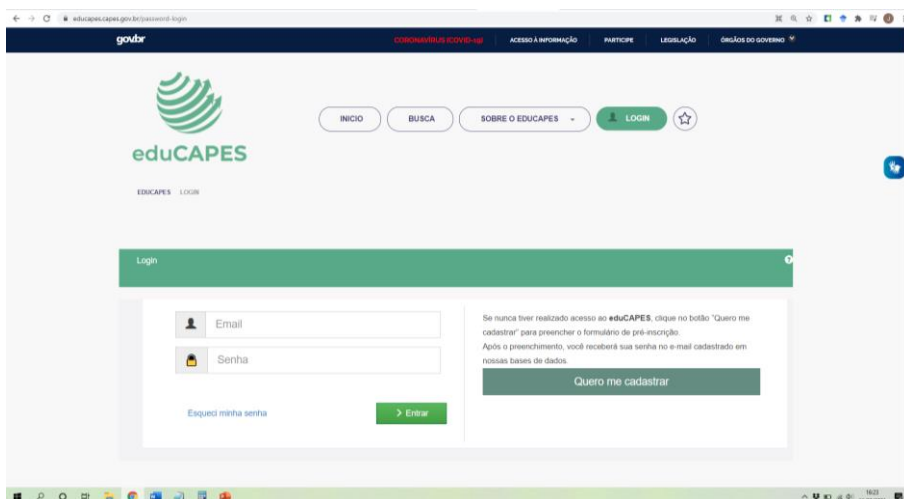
educapes.capes.gov.br/password-login

gov.br

CORONAVÍRUS (COVID-19) ACESSO À INFORMAÇÃO PARTICIPE LEGISLAÇÃO ÓRGÃOS DO GOVERNO

eduCAPES

INICIO BUSCA SOBRE O EDUCAPES LOGIN

EDUCAPES LOGIN

Login

Email

Senha

Esqueci minha senha

> Entrar

Se nunca tiver realizado acesso ao eduCAPES, clique no botão "Quero me cadastrar" para preencher o formulário de pré-inscrição.
Após o preenchimento, você receberá sua senha no e-mail cadastrado em nossas bases de dados.

Quero me cadastrar

16:23